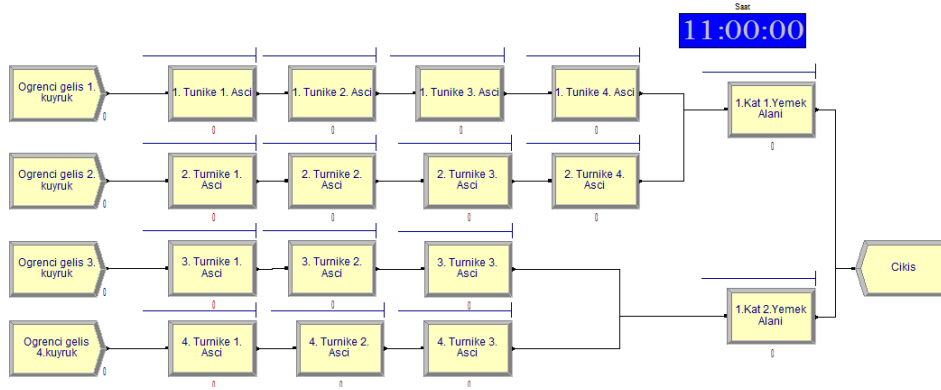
Saat
11:00:00

Ogrenci gelis 1. kuyruk
0
1. Tunike 1. Asci
0
1. Tunike 2. Asci
0
1. Tunike 3. Asci
0
1. Tunike 4. Asci
0
1.Kat 1.Yemek Alani
0

Ogrenci gelis 2. kuyruk
0
2. Turnike 1. Asci
0
2. Turnike 2. Asci
0
2. Turnike 3. Asci
0
2. Turnike 4. Asci
0

Ogrenci gelis 3. kuyruk
0
3. Turnike 1. Asci
0
3. Turnike 2. Asci
0
3. Turnike 3. Asci

Cikis

1.Kat 2.Yemek Alani
0

Ogrenci gelis 4.kuyruk
0
4. Turnike 1. Asci
0
4. Turnike 2. Asci
0
4. Turnike 3. Asci
0